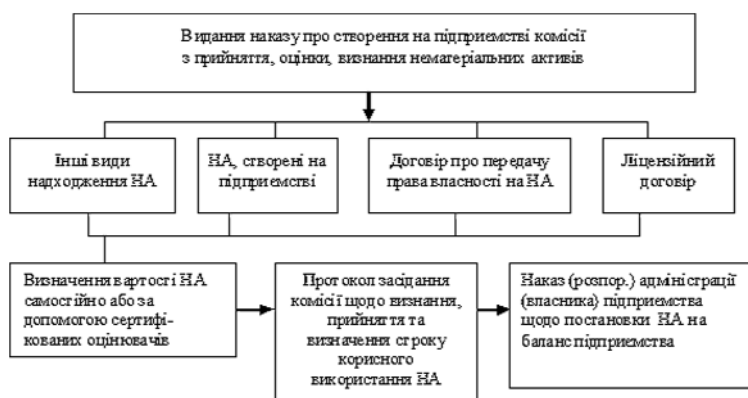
Видання наказу про створення на підприємстві комісії з прийняття, оцінки, визнання нематеріальних активів

Інші види надходження НА

НА, створені на підприємстві

Договір про передачу права власності на НА

Ліцензійний договір

Визначення вартості НА самостійно або за допомогою сертифікованих оцінювачів

Протокол засідання комісії щодо визнання, прийняття та визначення строку корисного використання НА

Наказ (розпор.) адміністрації (власника) підприємства щодо постановки НА на баланс підприємства